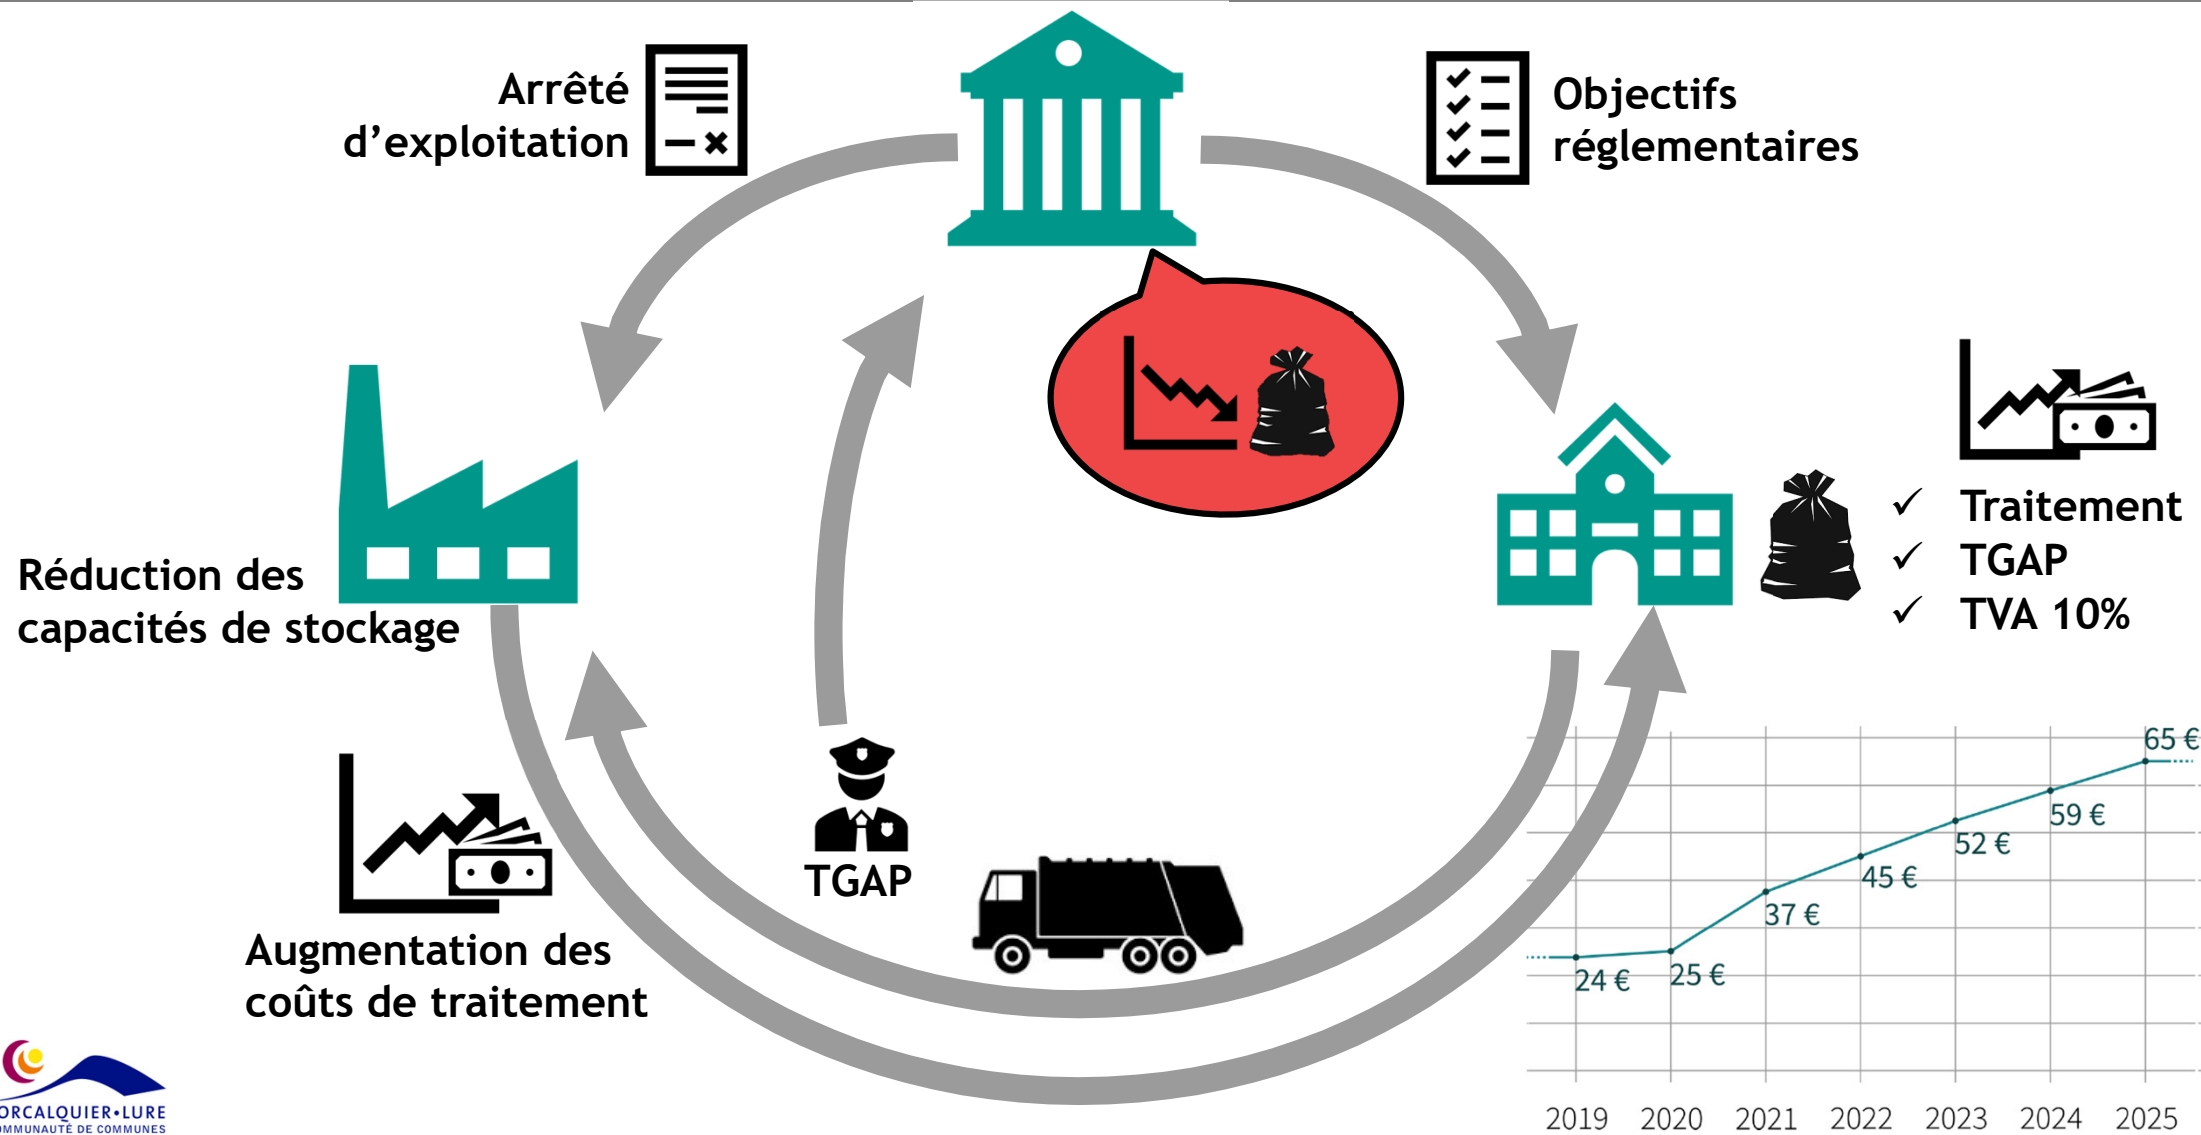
Arrêté d'exploitation

Objectifs réglementaires

Réduction des capacités de stockage

✓ Traitement
✓ TGAP
✓ TVA 10%

TGAP

Augmentation des coûts de traitement

| 2019 | 2020 | 2021 | 2022 | 2023 | 2024 | 2025 |
|---|---|---|---|---|---|---|
| 24 € | 25 € | 37 € | 45 € | 52 € | 59 € | 65 € |

ORCALQUIER•LURE
MMUNAUTÉ DE COMMUNES